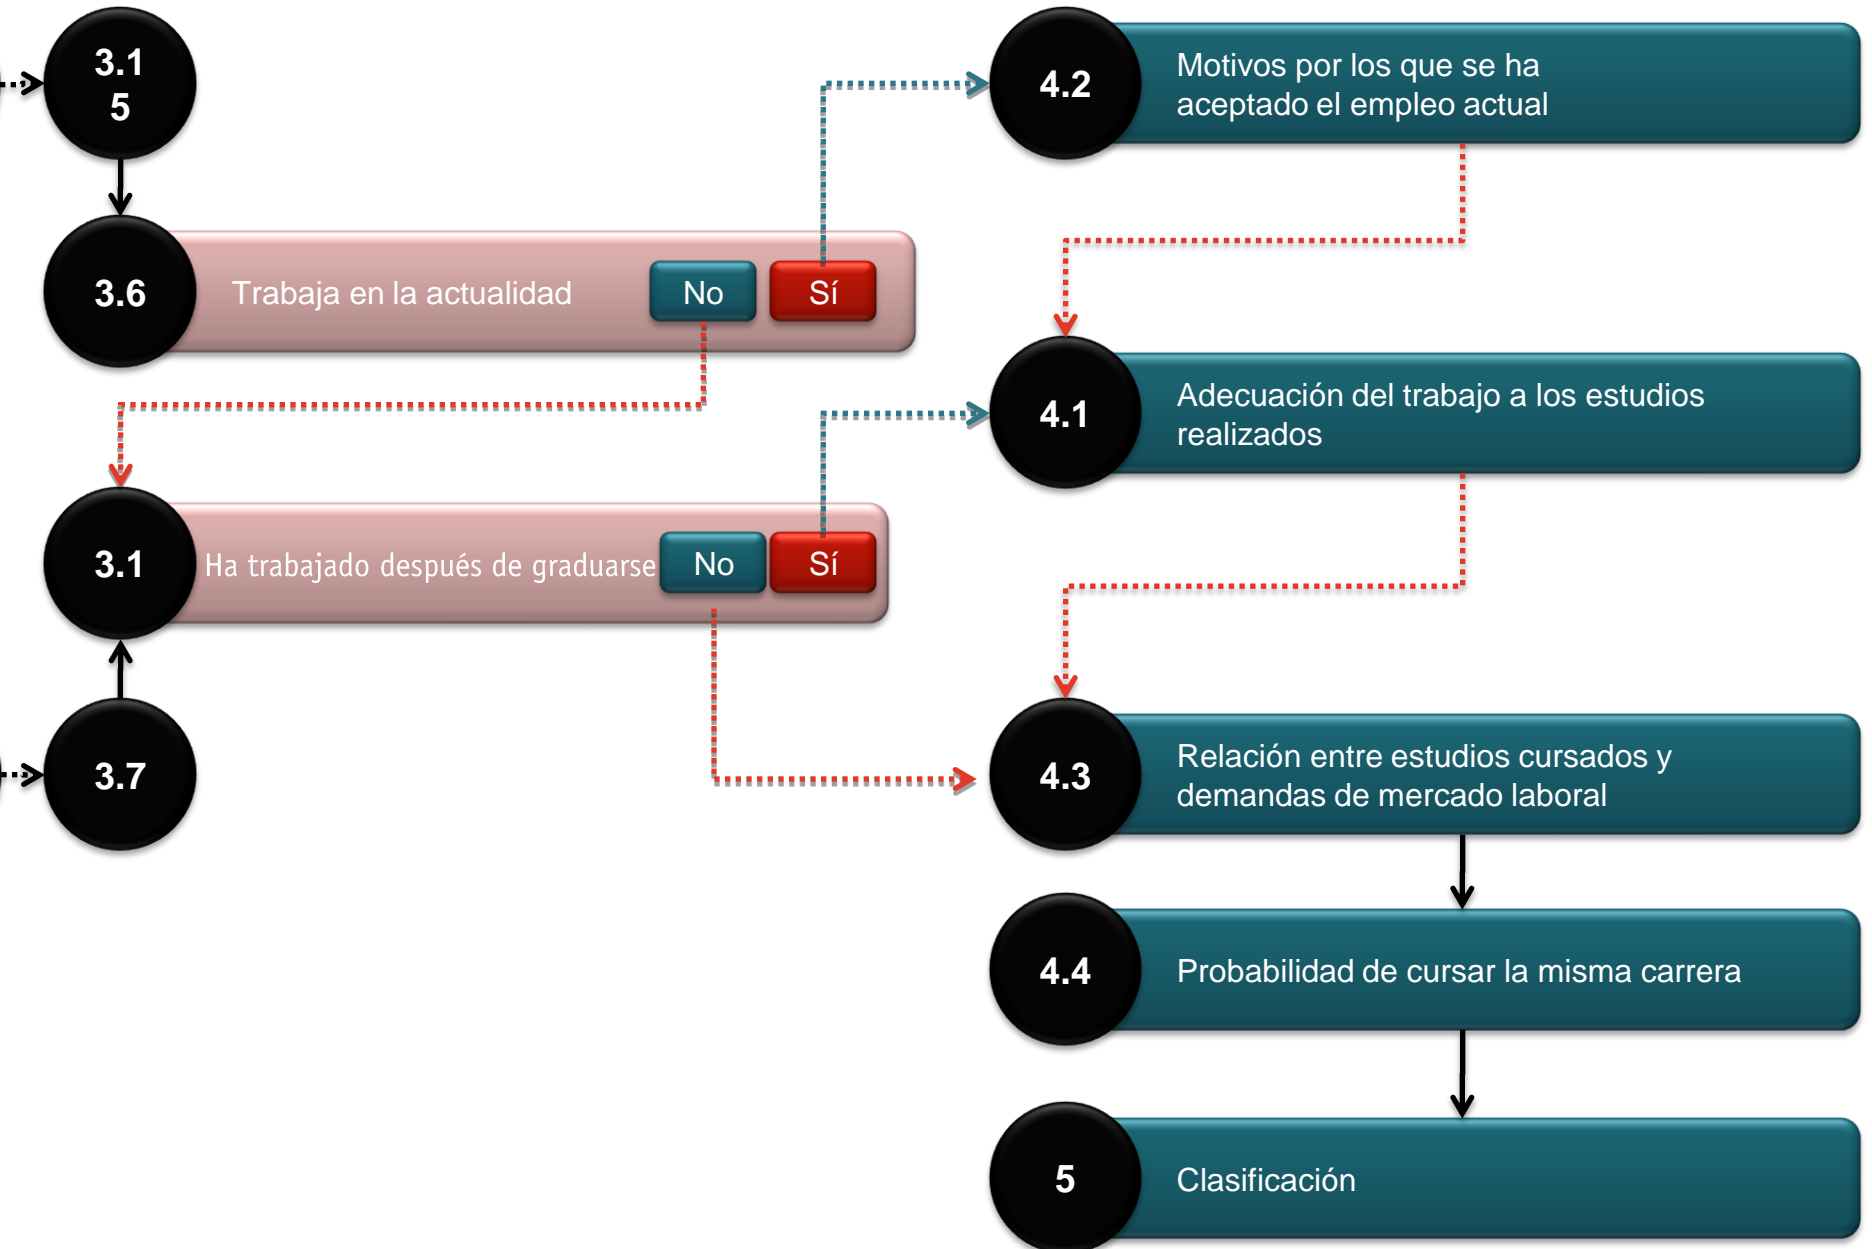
3.1
5

3.6 Trabaja en la actualidad No Sí

3.1 Ha trabajado después de graduarse No Sí

3.7

4.2 Motivos por los que se ha aceptado el empleo actual

4.1 Adecuación del trabajo a los estudios realizados

4.3 Relación entre estudios cursados y demandas de mercado laboral

4.4 Probabilidad de cursar la misma carrera

5 Clasificación